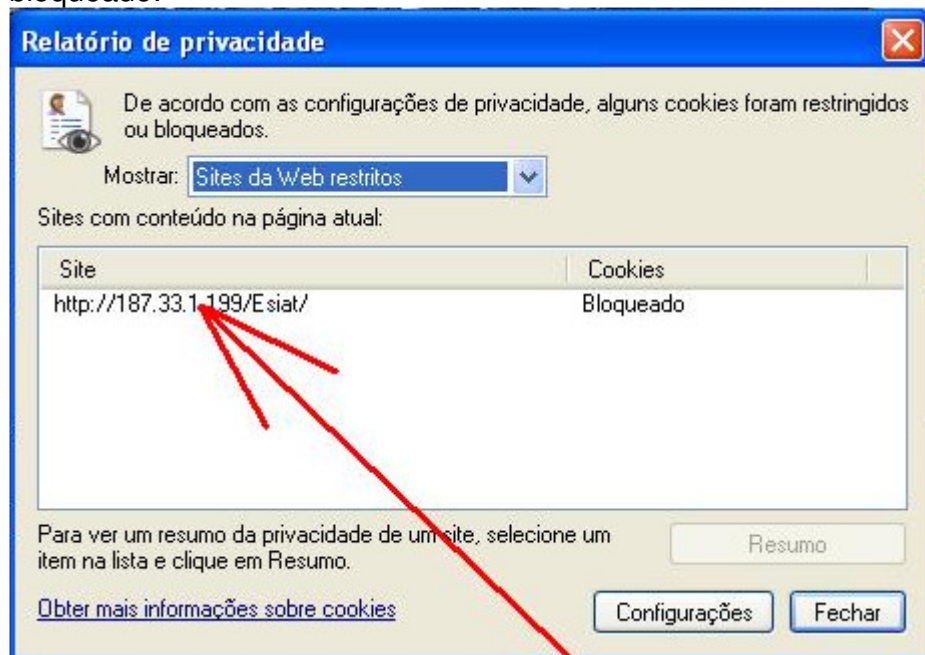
bloqueado:

Relatório de privacidade

De acordo com as configurações de privacidade, alguns cookies foram restringidos ou bloqueados.

Mostrar: Sites da Web restritos

Sites com conteúdo na página atual:

| Site | Cookies |
|---|---|
| http://187.33.1.199/Esiat/ | Bloqueado |

Para ver um resumo da privacidade de um site, selecione um item na lista e clique em Resumo.

Resumo

Obter mais informações sobre cookies

Configurações

Fechar